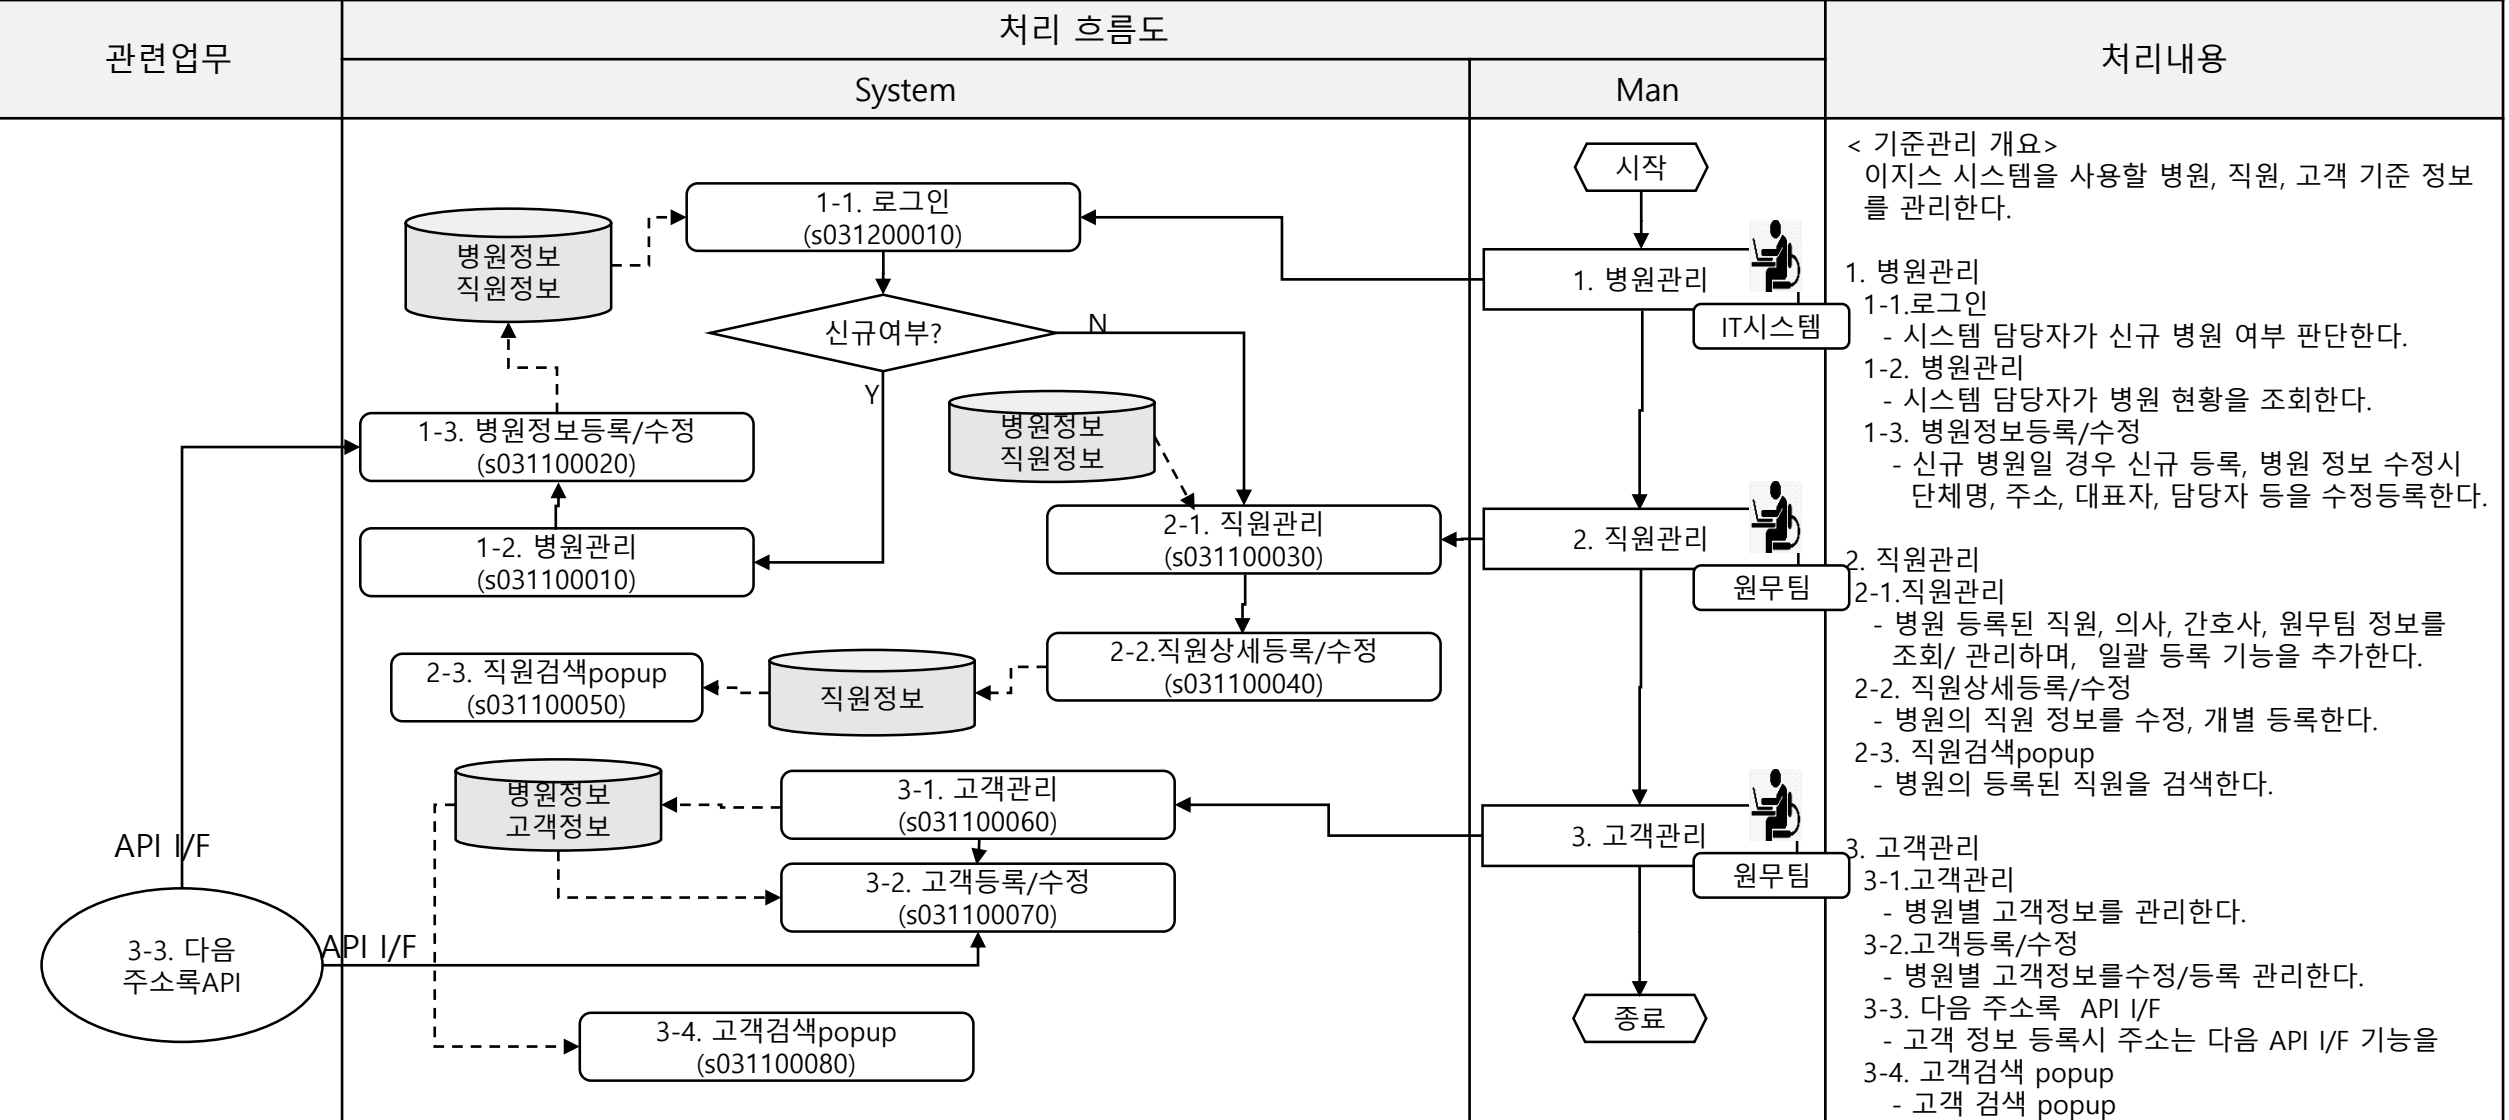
관련업무

처리 흐름도

System

Man

처리내용

시작

1-1. 로그인
(s031200010)

병원정보
직원정보

1. 병원관리

IT시스템

신규여부?

N

Y

병원정보
직원정보

1-3. 병원정보등록/수정
(s031100020)

1-2. 병원관리
(s031100010)

2-1. 직원관리
(s031100030)

2. 직원관리

원무팀

2-2.직원상세등록/수정
(s031100040)

2-3. 직원검색popup
(s031100050)

직원정보

병원정보
고객정보

3-1. 고객관리
(s031100060)

3. 고객관리

원무팀

API I/F

3-2. 고객등록/수정
(s031100070)

3-3. 다음
주소록API

API I/F

3-4. 고객검색popup
(s031100080)

종료

< 기준관리 개요>
이지스 시스템을 사용할 병원, 직원, 고객 기준 정보를 관리한다.

1. 병원관리
1-1.로그인
- 시스템 담당자가 신규 병원 여부 판단한다.
1-2. 병원관리
- 시스템 담당자가 병원 현황을 조회한다.
1-3. 병원정보등록/수정
- 신규 병원일 경우 신규 등록, 병원 정보 수정시 단체명, 주소, 대표자, 담당자 등을 수정등록한다.

2. 직원관리
2-1.직원관리
- 병원 등록된 직원, 의사, 간호사, 원무팀 정보를 조회/ 관리하며, 일괄 등록 기능을 추가한다.
2-2. 직원상세등록/수정
- 병원의 직원 정보를 수정, 개별 등록한다.
2-3. 직원검색popup
- 병원의 등록된 직원을 검색한다.

3. 고객관리
3-1.고객관리
- 병원별 고객정보를 관리한다.
3-2.고객등록/수정
- 병원별 고객정보를수정/등록 관리한다.
3-3. 다음 주소록 API I/F
- 고객 정보 등록시 주소는 다음 API I/F 기능을
3-4. 고객검색 popup
- 고객 검색 popup